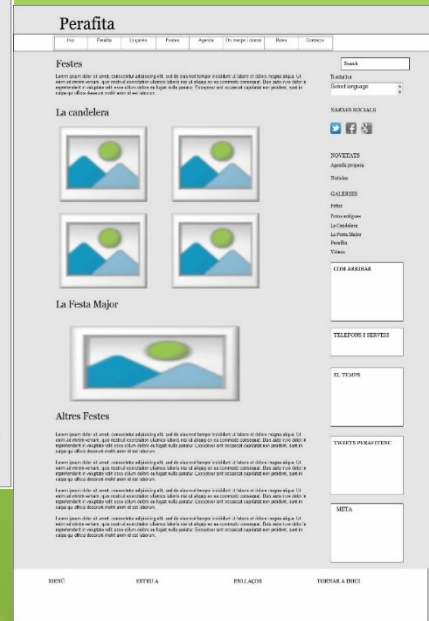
Perafita

Inici | Perafita | L'agenda | Festes | Agenda | On menjar i dormir | Rutes | Contacte

Search

Traductor
Select language

XARXES SOCIALS

NOVETATS
Agenda propera
Notícies

GALERIES
Fotos
Fotos antigues
La Candelera
La Festa Major
Perafita
Vídeos

COM ARRIBAR

TELÈFONS I SERVEIS

EL TEMPS

TWEETS PERAFITENC

META

Festes

Lorem ipsum dolor sit amet, consectetur adipisicing elit, sed do eiusmod tempor incididunt ut labore et dolore magna aliqua. Ut enim ad minim veniam, quis nostrud exercitation ullamco laboris nisi ut aliquip ex ea commodo consequat. Duis aute irure dolor in reprehenderit in voluptate velit esse cillum dolore eu fugiat nulla pariatur. Excepteur sint occaecat cupidatat non proident, sunt in culpa qui officia deserunt mollit anim id est laborum.

La candelera

La Festa Major

Altres Festes

Lorem ipsum dolor sit amet, consectetur adipisicing elit, sed do eiusmod tempor incididunt ut labore et dolore magna aliqua. Ut enim ad minim veniam, quis nostrud exercitation ullamco laboris nisi ut aliquip ex ea commodo consequat. Duis aute irure dolor in reprehenderit in voluptate velit esse cillum dolore eu fugiat nulla pariatur. Excepteur sint occaecat cupidatat non proident, sunt in culpa qui officia deserunt mollit anim id est laborum.

Lorem ipsum dolor sit amet, consectetur adipisicing elit, sed do eiusmod tempor incididunt ut labore et dolore magna aliqua. Ut enim ad minim veniam, quis nostrud exercitation ullamco laboris nisi ut aliquip ex ea commodo consequat. Duis aute irure dolor in reprehenderit in voluptate velit esse cillum dolore eu fugiat nulla pariatur. Excepteur sint occaecat cupidatat non proident, sunt in culpa qui officia deserunt mollit anim id est laborum.

Lorem ipsum dolor sit amet, consectetur adipisicing elit, sed do eiusmod tempor incididunt ut labore et dolore magna aliqua. Ut enim ad minim veniam, quis nostrud exercitation ullamco laboris nisi ut aliquip ex ea commodo consequat. Duis aute irure dolor in reprehenderit in voluptate velit esse cillum dolore eu fugiat nulla pariatur. Excepteur sint occaecat cupidatat non proident, sunt in culpa qui officia deserunt mollit anim id est laborum.

Lorem ipsum dolor sit amet, consectetur adipisicing elit, sed do eiusmod tempor incididunt ut labore et dolore magna aliqua. Ut enim ad minim veniam, quis nostrud exercitation ullamco laboris nisi ut aliquip ex ea commodo consequat. Duis aute irure dolor in reprehenderit in voluptate velit esse cillum dolore eu fugiat nulla pariatur. Excepteur sint occaecat cupidatat non proident, sunt in culpa qui officia deserunt mollit anim id est laborum.

MENÚ | ESTIL A | ENLLAÇOS | TORNAR A INICI